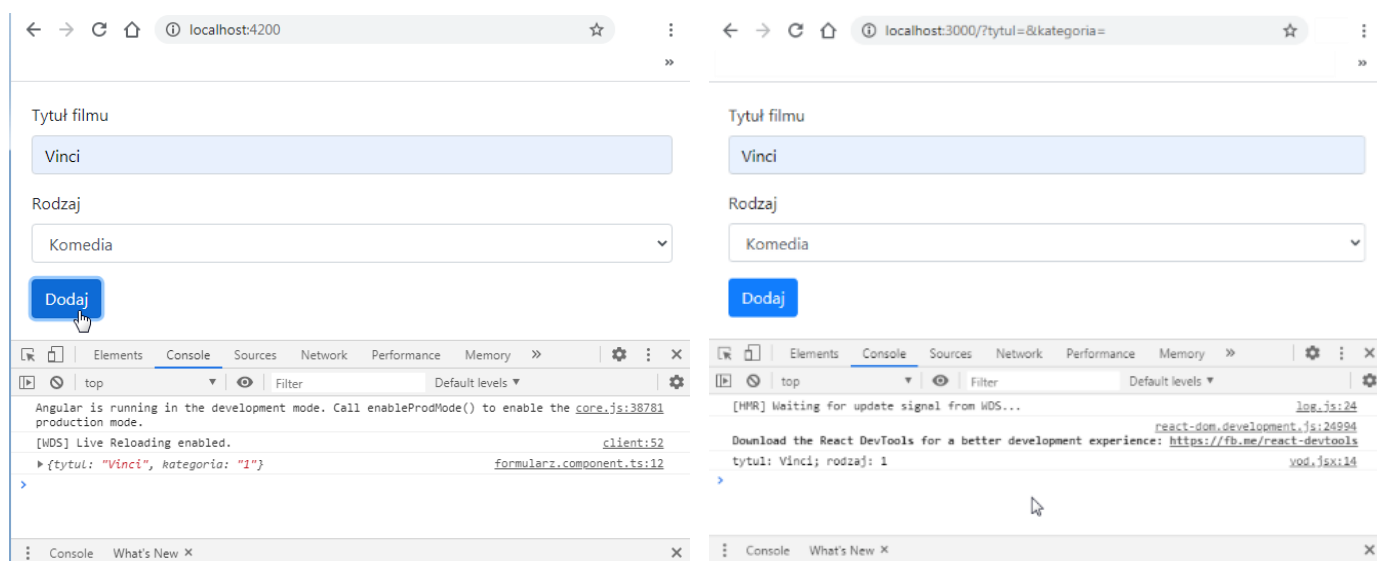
localhost:4200

»

Tytuł filmu

Vinci

Rodzaj

Komedia

Dodaj

Elements Console Sources Network Performance Memory »

top Filter Default levels ▼

Angular is running in the development mode. Call enableProdMode() to enable the production mode. core.js:38781

[WDS] Live Reloading enabled. client:52

▶ {tytul: "Vinci", kategoria: "1"} formularz.component.ts:12

›

Console What's New ×

localhost:3000/?tytul=&kategoria=

»

Tytuł filmu

Vinci

Rodzaj

Komedia

Dodaj

Elements Console Sources Network Performance Memory »

top Filter Default levels ▼

[HMR] Waiting for update signal from WDS... log.js:24

react-dom.development.js:24994

Download the React DevTools for a better development experience: https://fb.me/react-devtools

tytul: Vinci; rodzaj: 1 vod.jsx:14

›

Console What's New ×